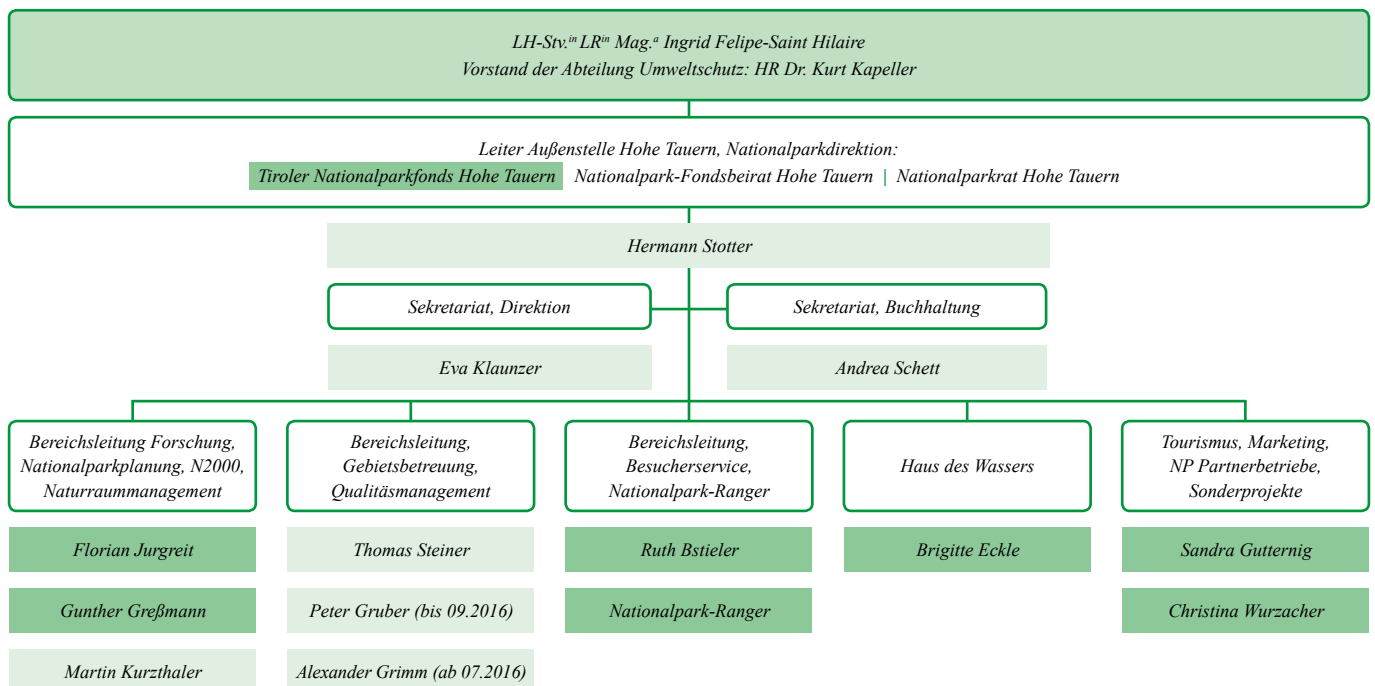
LH-Stv.$^{in}$ LR$^{in}$ Mag.$^{a}$ Ingrid Felipe-Saint Hilaire
Vorstand der Abteilung Umweltschutz: HR Dr. Kurt Kapeller

Leiter Außenstelle Hohe Tauern, Nationalparkdirektion:
Tiroler Nationalparkfonds Hohe Tauern Nationalpark-Fondsbeirat Hohe Tauern | Nationalparkrat Hohe Tauern

Hermann Stotter

Sekretariat, Direktion

Sekretariat, Buchhaltung

Eva Klaunzer

Andrea Schett

Bereichsleitung Forschung, Nationalparkplanung, N2000, Naturraummanagement

Bereichsleitung, Gebietsbetreuung, Qualitäsmanagement

Bereichsleitung, Besucherservice, Nationalpark-Ranger

Haus des Wassers

Tourismus, Marketing, NP Partnerbetriebe, Sonderprojekte

Florian Jurgreit

Gunther Greßmann

Martin Kurzthaler

Thomas Steiner

Peter Gruber (bis 09.2016)

Alexander Grimm (ab 07.2016)

Ruth Bstieler

Nationalpark-Ranger

Brigitte Eckle

Sandra Gutternig

Christina Wurzacher